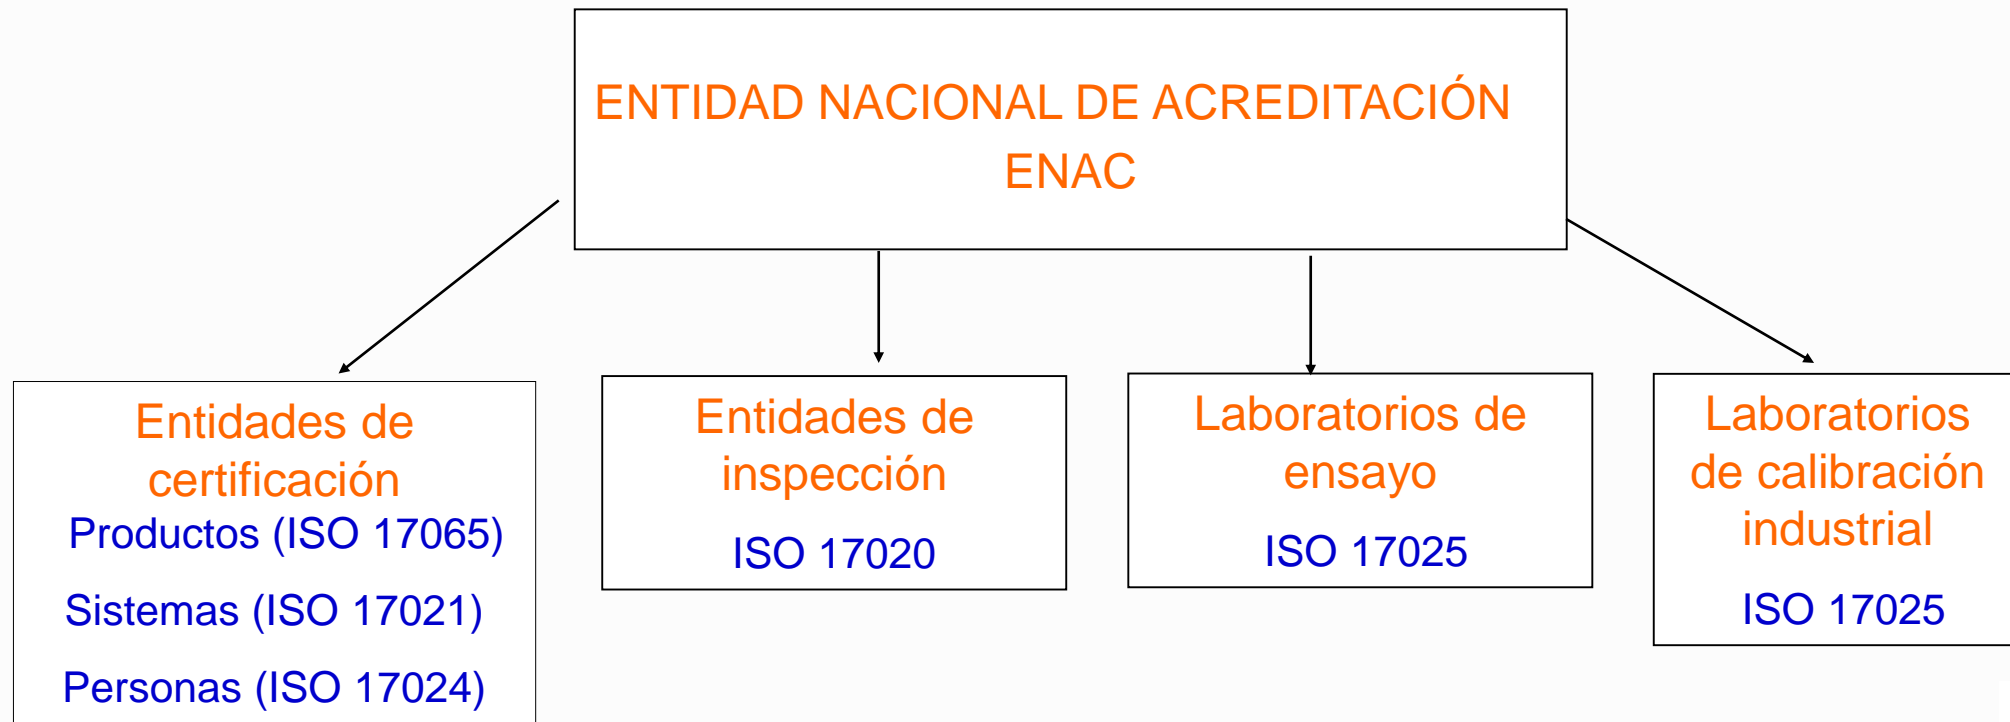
ENTIDAD NACIONAL DE ACREDITACIÓN
ENAC

Entidades de certificación
Productos (ISO 17065)
Sistemas (ISO 17021)
Personas (ISO 17024)

Entidades de inspección
ISO 17020

Laboratorios de ensayo
ISO 17025

Laboratorios de calibración industrial
ISO 17025